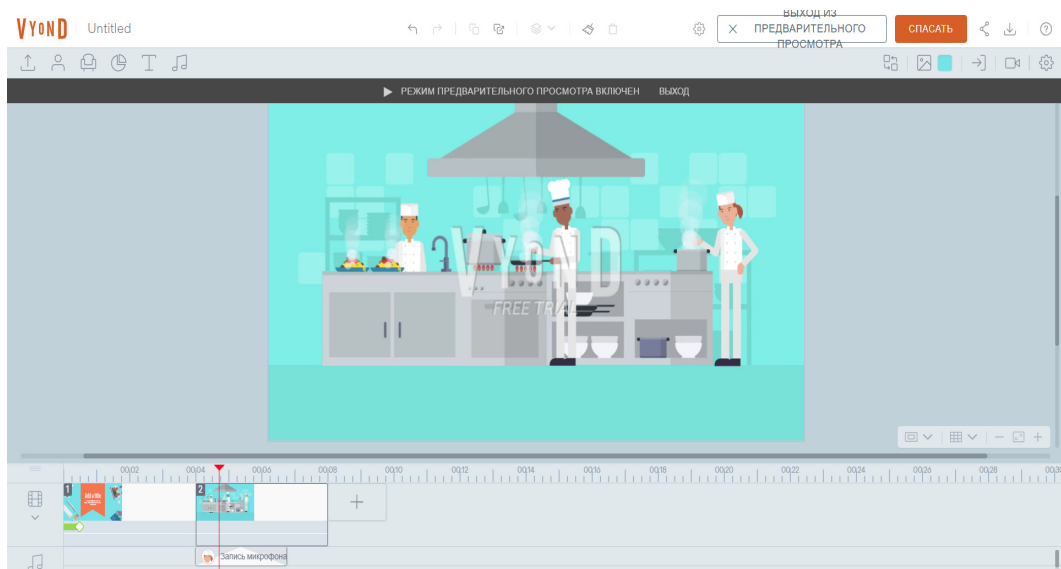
VYOND Untitled

ВЫХОД ИЗ ПРЕДВАРИТЕЛЬНОГО ПРОСМОТРА

СПАСАТЬ

РЕЖИМ ПРЕДВАРИТЕЛЬНОГО ПРОСМОТРА ВКЛЮЧЕН ВЫХОД

VYOND
FREE TRIAL

00:02 00:04 00:06 00:08 00:10 00:12 00:14 00:16 00:18 00:20 00:22 00:24 00:26 00:28 00:30

1 2

Запись микрофона